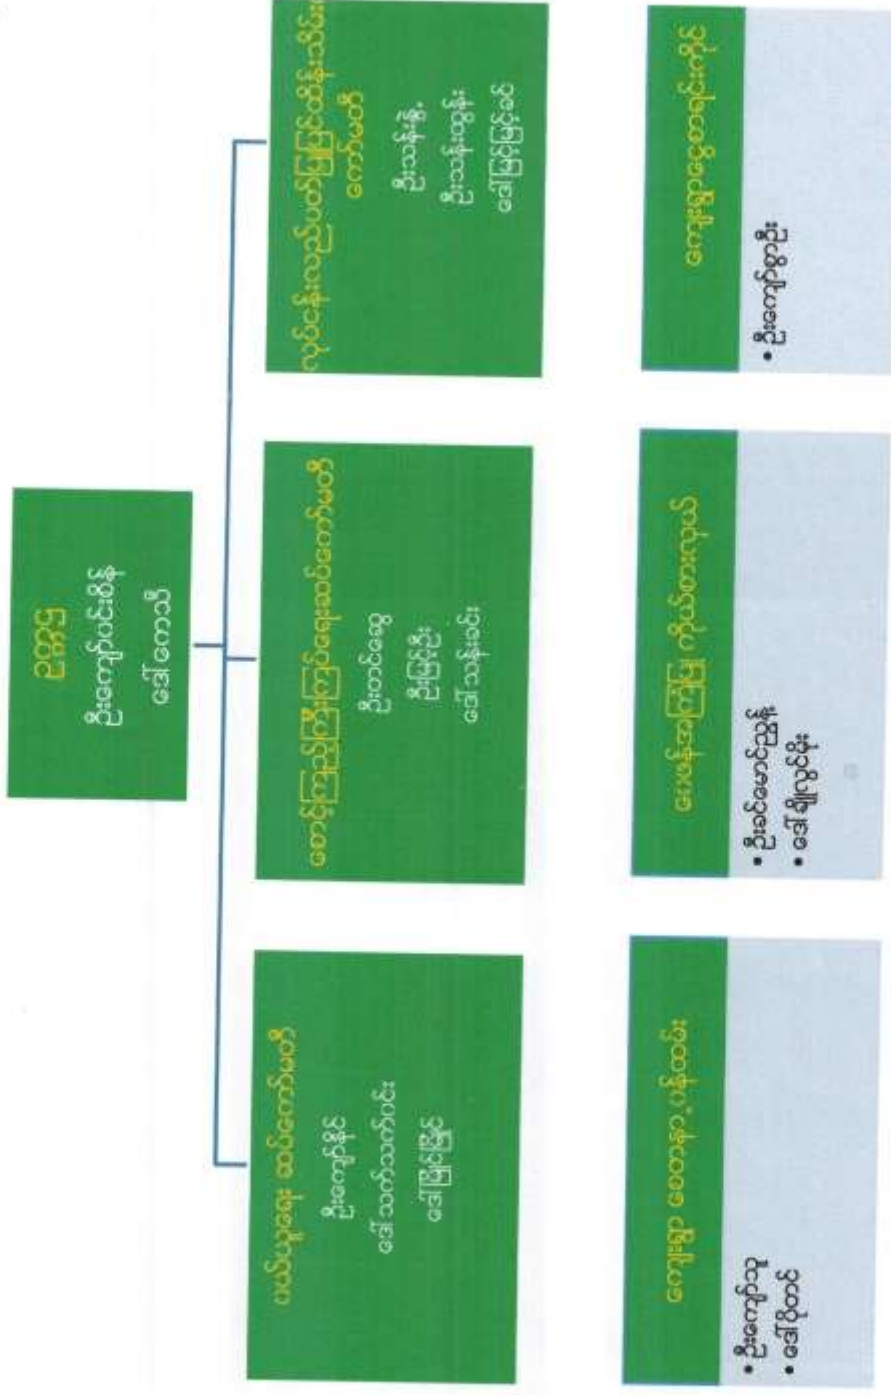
ဥက္ကဋ္ဌ
ဦးကျော်ဝင်းဇော်နှင့် ဒေါ်ခေတေသီ

လုပ်ငန်းဆောင်ရွက်ရေးကော်မတီ
ဦးကျော်နိုင်
ဒေါ်သက်သက်ဝင်း
ဒေါ်မြမြ

စာရင်းစစ်ရေးနှင့်ဘဏ္ဍာရေးကော်မတီ
ဦးတင်ဇော်
ဦးမြင့်ဦး
ဒေါ်သန်းဝင်း

လုပ်ငန်းလည်ပတ်မှုစီမံခန့်ခွဲမှုကော်မတီ
ဦးသန်းနိုင်
ဦးသန်းထွန်း
ဒေါ်မြင့်မြင့်

ကျေးရွာ စာရေး ပန်းထိုး
• ဦးကျော်ဘ
• ဒေါ်ခင်ဝင်း

ငွေစာရင်း ကိုင်သူ
• ဦးဝင်းမောင်ထွန်း
• ဒေါ်မိုးမိုး

ကျေးရွာအရေးပေါ်ကိုယ်
• ဦးစိုးဝင်း